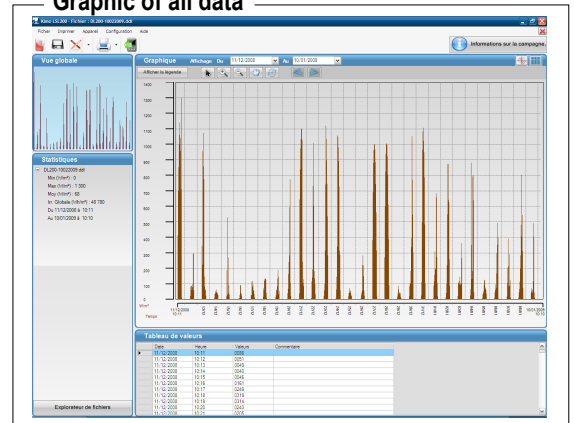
Graphic of all data

Kimo LSI 200 - Fichier : DL200-10022009.dcl

Fichier Imprimer Appareil Configuration Aide

Informations sur la campagne.

Vue globale

Statistiques

DL200-10022009.dcl
Min (Wh/m²) : 0
Max (Wh/m²) : 1 380
Moy (Wh/m²) : 88
Irr. Globale (Wh/m²) : 48 780
Du 11/12/2008 à 10:11
Au 10/01/2009 à 10:10

Explorateur de fichiers

Graphique Affichage Du 11/12/2008 Au 10/01/2009

Afficher la légende

1400
1300
1200
1100
1000
900
800
700
600
500
400
300
200
100
0
Wh/m²
Temps

11/12/2008 10:11
10/01/2009 10:10

Tableau de valeurs

| Date | Heure | Valeurs | Commentaire |
|---|---|---|---|
| 11/12/2008 | 10:11 | 0005 | |
| 11/12/2008 | 10:12 | 0051 | |
| 11/12/2008 | 10:13 | 0048 | |
| 11/12/2008 | 10:14 | 0040 | |
| 11/12/2008 | 10:15 | 0046 | |
| 11/12/2008 | 10:16 | 0161 | |
| 11/12/2008 | 10:17 | 0248 | |
| 11/12/2008 | 10:18 | 0319 | |
| 11/12/2008 | 10:19 | 0314 | |
| 11/12/2008 | 10:20 | 0243 | |
| 11/12/2008 | 10:21 | 0205 | |